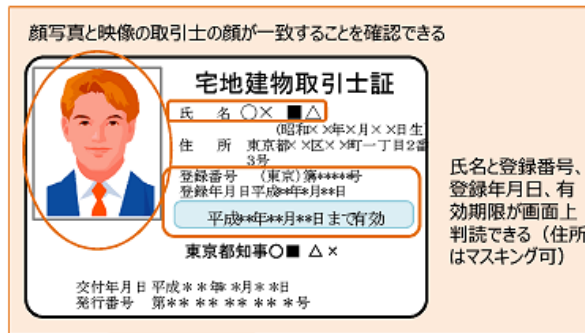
顔写真と映像の取引士の顔が一致することを確認できる

宅地建物取引士証

氏　名 ○× ■△

（昭和××年×月××日生

住　所 東京都××区××町一丁目2番
3号

登録番号　（東京）第*****号
登録年月日平成**年*月**日

平成**年**月**日まで有効

東京都知事○■ △×

交付年月日 平成＊＊年＊月＊＊日
発行番号　第＊＊ ＊＊ ＊＊ ＊＊ ＊号

氏名と登録番号、登録年月日、有効期限が画面上判読できる（住所はマスキング可）